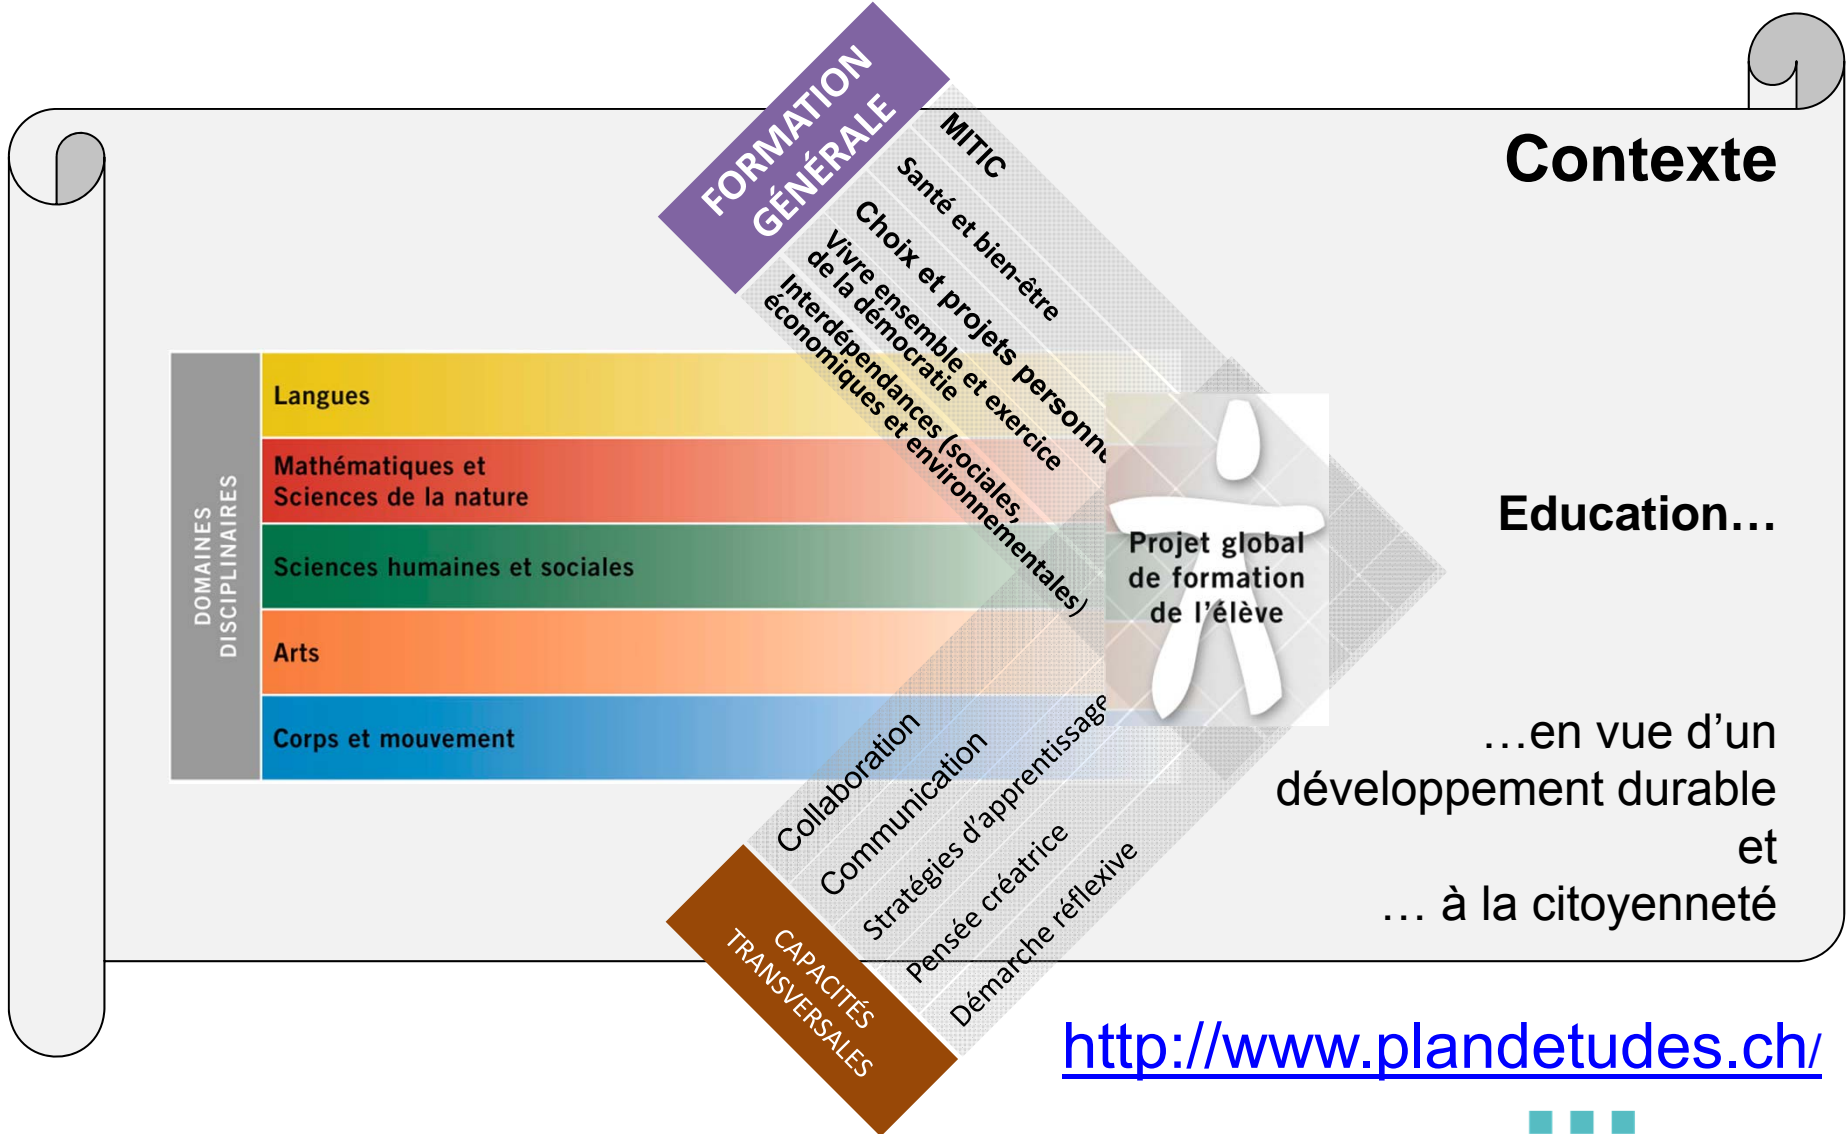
Contexte

FORMATION GÉNÉRALE

MITIC

Santé et bien-être

Choix et projets personn

Vivre ensemble et exercice de la démocratie

Interdépendances (sociales, économiques et environnementales)

DOMAINES DISCIPLINAIRES

Langues

Mathématiques et Sciences de la nature

Sciences humaines et sociales

Arts

Corps et mouvement

Projet global de formation de l'élève

Education…

…en vue d'un développement durable et … à la citoyenneté

Collaboration

Communication

Stratégies d'apprentissage

Pensée créatrice

Démarche réflexive

CAPACITÉS TRANSVERSALES

http://www.plandetudes.ch/